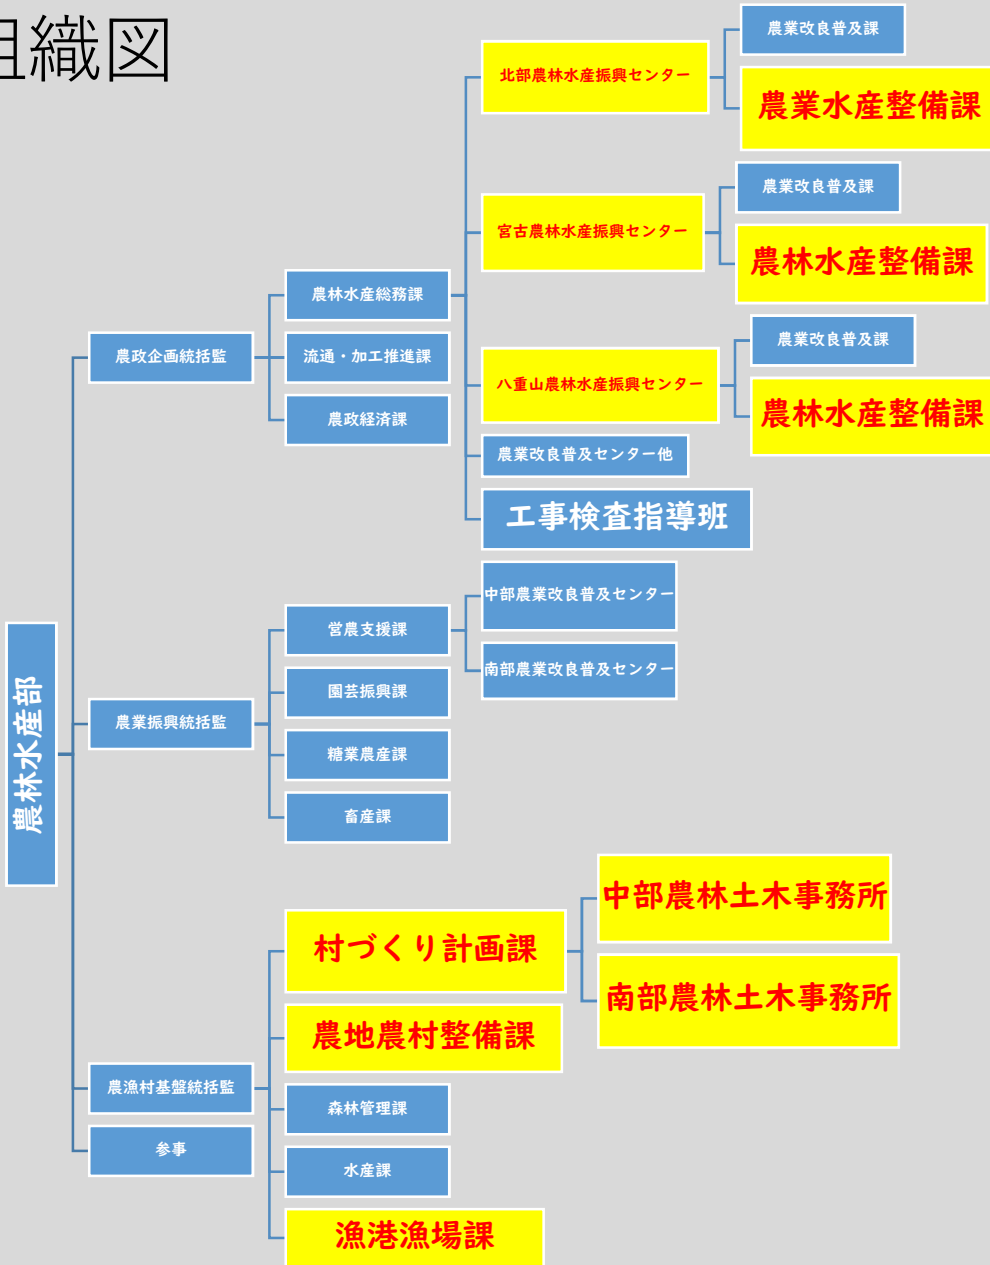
組織図

農林水産部

農政企画統括監
農林水産総務課
流通・加工推進課
農政経済課

北部農林水産振興センター
農業改良普及課
農業水産整備課

宮古農林水産振興センター
農業改良普及課
農林水産整備課

八重山農林水産振興センター
農業改良普及課
農林水産整備課

農業改良普及センター他
工事検査指導班

農業振興統括監
営農支援課
中部農業改良普及センター
南部農業改良普及センター
園芸振興課
糖業農産課
畜産課

農漁村基盤統括監
村づくり計画課
中部農林土木事務所
南部農林土木事務所
農地農村整備課
森林管理課
水産課
漁港漁場課

参事